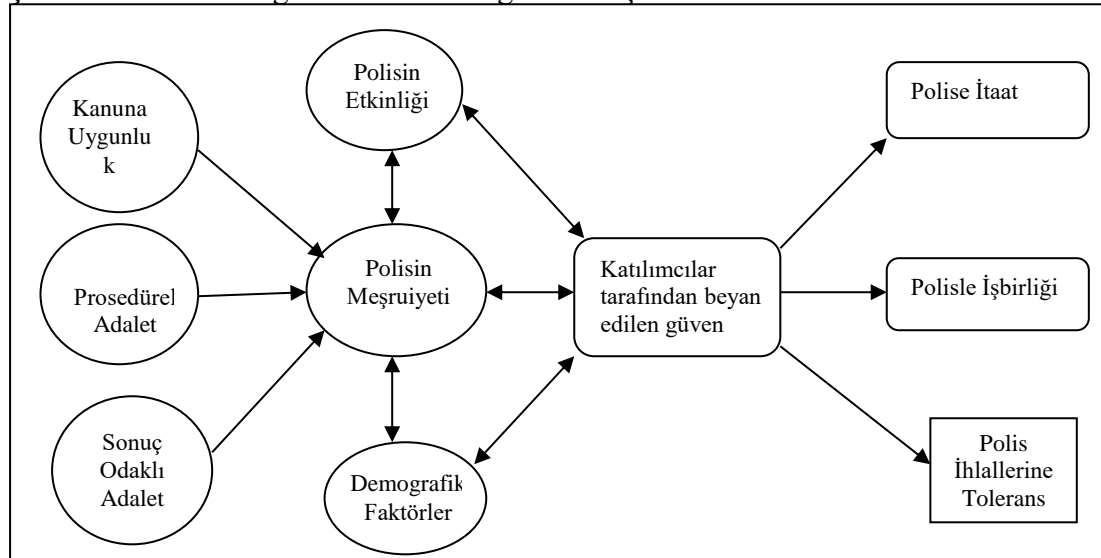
Kanuna Uygunlu k

Prosedürel Adalet

Sonuç Odaklı Adalet

Polisin Etkinliği

Polisin Meşruiyeti

Demografik Faktörler

Katılımcılar tarafından beyan edilen güven

Polise İtaat

Polisle İşbirliği

Polis İhlallerine Tolerans